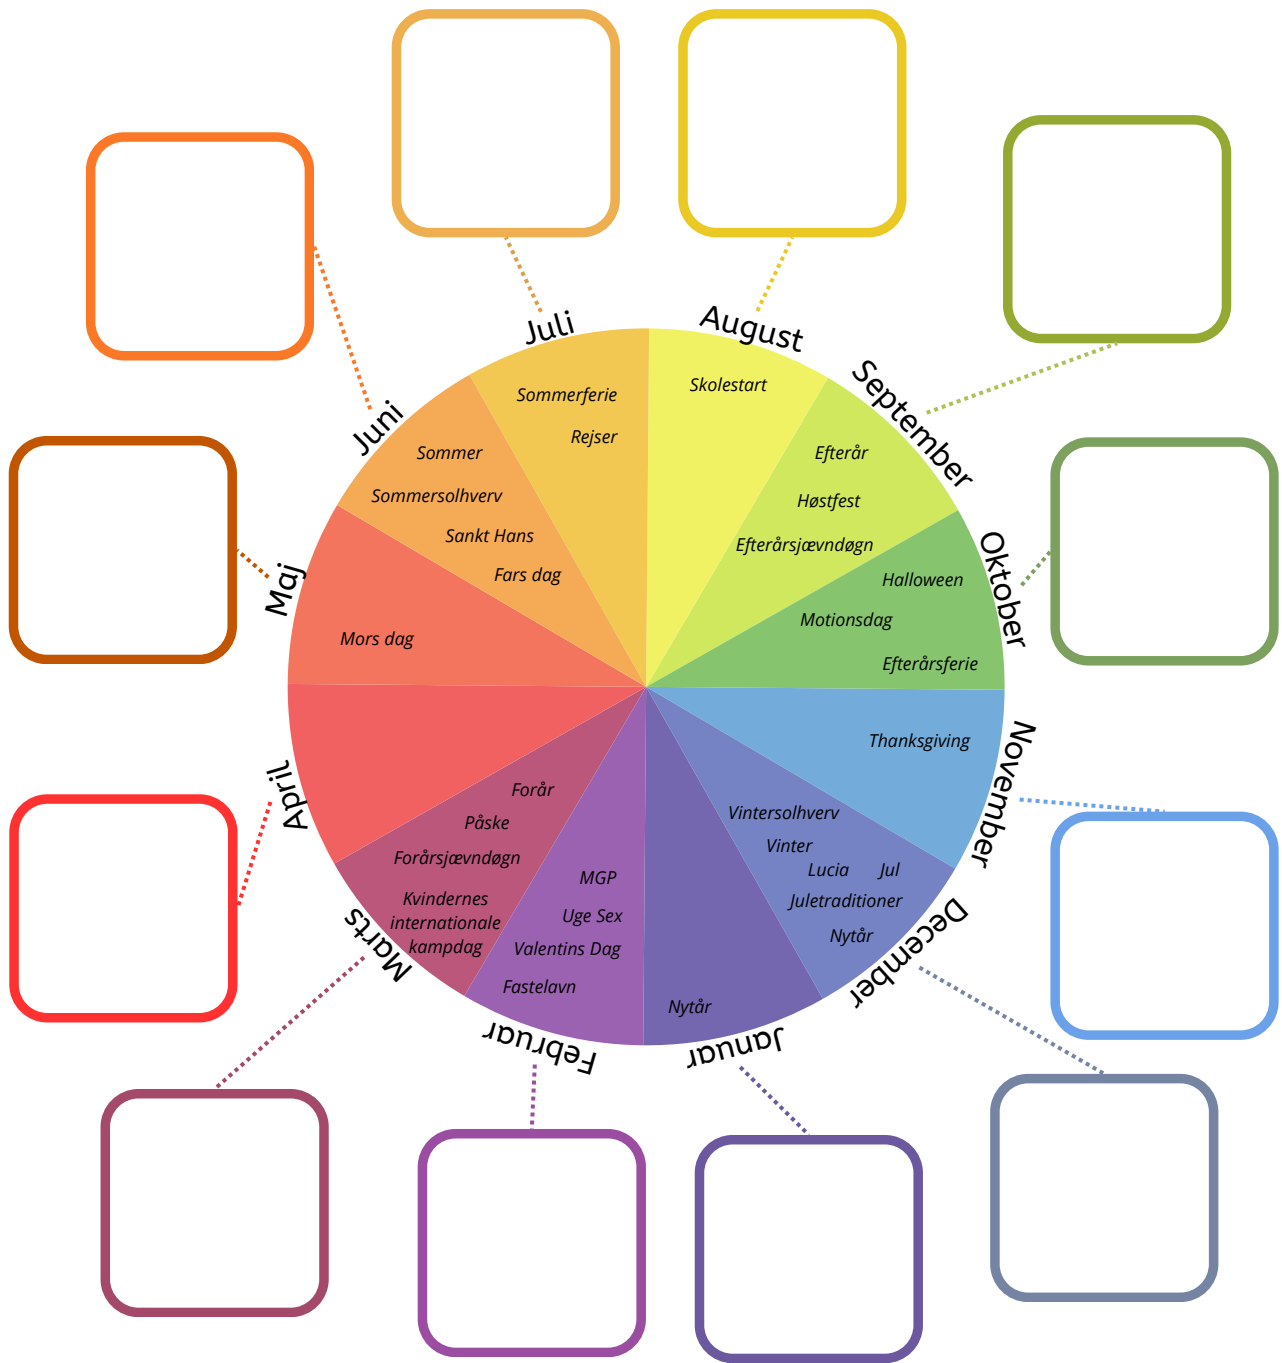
Juli
Sommerferie
Rejser

August
Skolestart

September
Efterår
Høstfest
Efterårsjævndøgn

Oktober
Halloween
Motionsdag
Efterårsferie

November
Thanksgiving

December
Vintersolhverv
Vinter
Lucia
Jul
Juletraditioner
Nytår

Januar
Nytår

Februar
MGP
Uge Sex
Valentins Dag
Fastelavn

Marts
Kvindernes internationale kampdag

April
Forår
Påske
Forårsjævndøgn

Maj
Mors dag

Juni
Sommer
Sommersolhverv
Sankt Hans
Fars dag